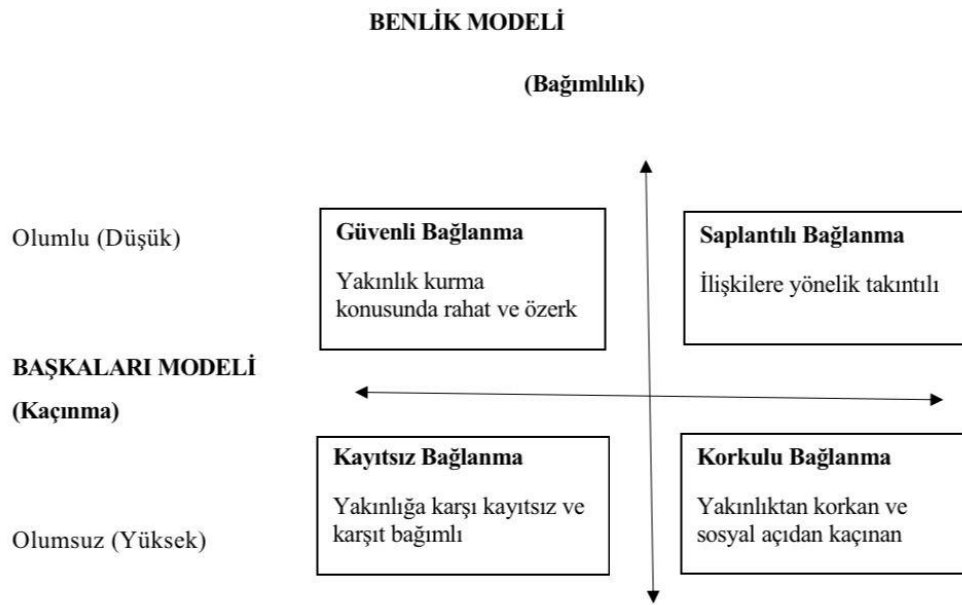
BENLİK MODELİ

(Bağımlılık)

Olumlu (Düşük)

Güvenli Bağlanma

Yakınlık kurma konusunda rahat ve özerk

Saplantılı Bağlanma

İlişkilere yönelik takıntılı

BAŞKALARI MODELİ

(Kaçınma)

Kayıtsız Bağlanma

Yakınlığa karşı kayıtsız ve karşıt bağımlı

Korkulu Bağlanma

Yakınlıktan korkan ve sosyal açıdan kaçınan

Olumsuz (Yüksek)